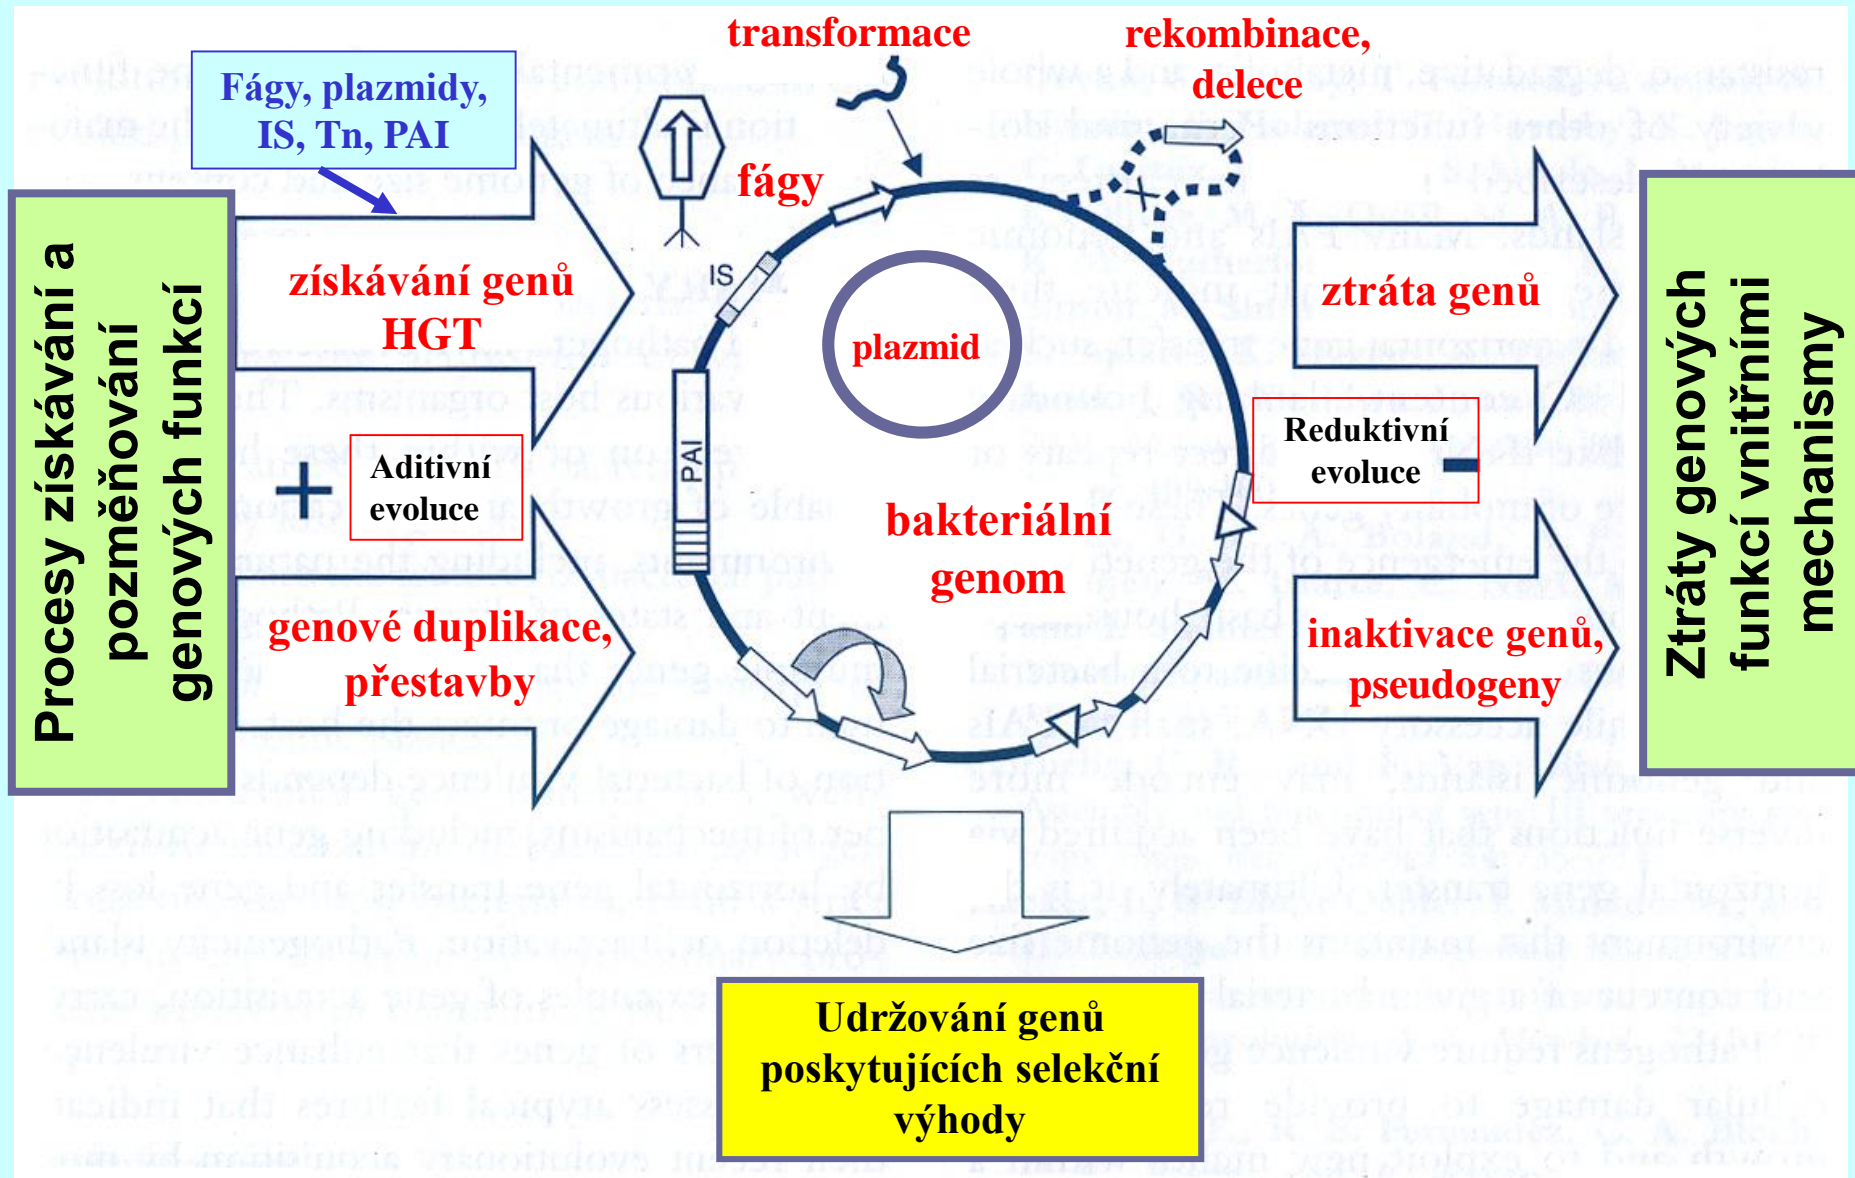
Procesy získávání a pozměňování genových funkcí

Fágy, plazmidy, IS, Tn, PAI

transformace

rekombinace, delece

fágy

IS

získávání genů HGT

plazmid

ztráta genů

PAI

Reduktivní evoluce

−

+

Aditivní evoluce

bakteriální genom

genové duplikace, přestavby

inaktivace genů, pseudogeny

Ztráty genových funkcí vnitřními mechanismy

Udržování genů poskytujících selekční výhody